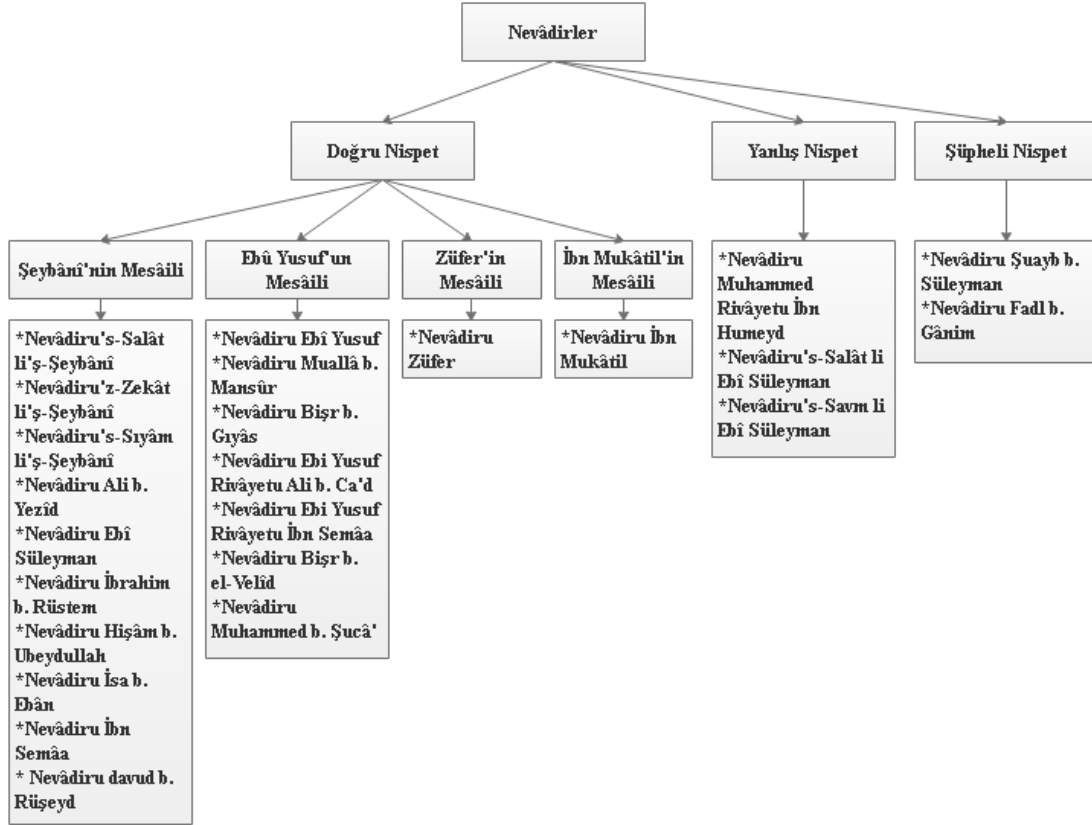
Nevâdirler

Doğru Nispet

Yanlış Nispet

Şüpheli Nispet

Şeybânî'nin Mesâili

Ebû Yusuf'un Mesâili

Züfer'in Mesâili

İbn Mukâtil'in Mesâili

*Nevâdiru's-Salât li'ş-Şeybânî
*Nevâdiru'z-Zekât li'ş-Şeybânî
*Nevâdiru's-Sıyâm li'ş-Şeybânî
*Nevâdiru Ali b. Yezîd
*Nevâdiru Ebî Süleyman
*Nevâdiru İbrahim b. Rüstem
*Nevâdiru Hişâm b. Ubeydullah
*Nevâdiru İsa b. Ebân
*Nevâdiru İbn Semâa
* Nevâdiru davud b. Rüşeyd

*Nevâdiru Ebî Yusuf
*Nevâdiru Muallâ b. Mansûr
*Nevâdiru Bişr b. Gıyâs
*Nevâdiru Ebi Yusuf Rivâyetu Ali b. Ca'd
*Nevâdiru Ebi Yusuf Rivâyetu İbn Semâa
*Nevâdiru Bişr b. el-Velîd
*Nevâdiru Muhammed b. Şucâ'

*Nevâdiru Züfer

*Nevâdiru İbn Mukâtil

*Nevâdiru Muhammed Rivâyetu İbn Humeyd
*Nevâdiru's-Salât li Ebî Süleyman
*Nevâdiru's-Savm li Ebî Süleyman

*Nevâdiru Şuayb b. Süleyman
*Nevâdiru Fadl b. Gânim